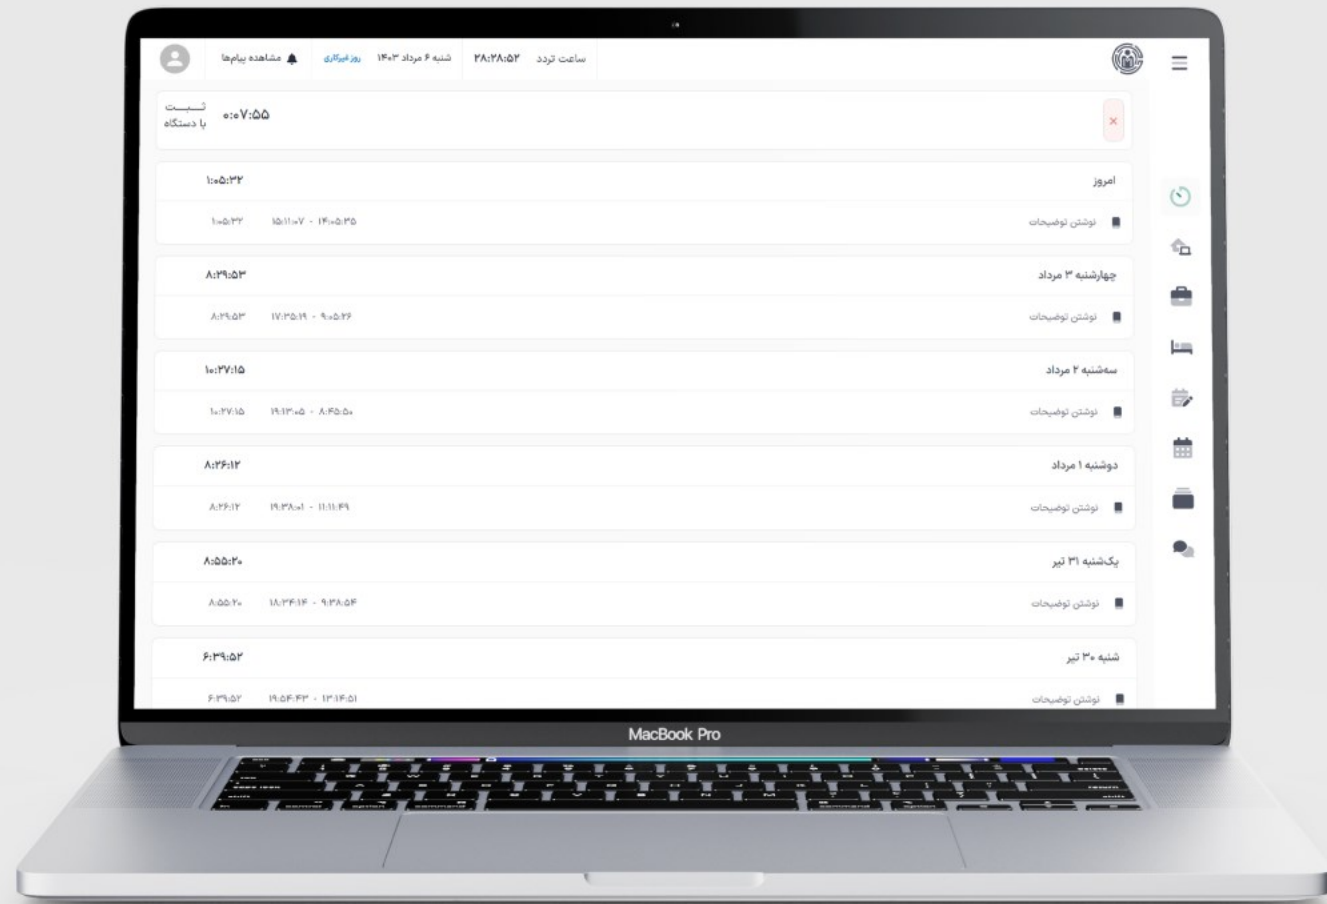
ساعت تردد ۲۸:۲۸:۵۲ شنبه ۶ مرداد ۱۴۰۳ روز غیرکاری مشاهده پیام‌ها

ثبت با دستگاه ۰:۰۷:۵۵

×

امروز ۱:۰۵:۳۲
نوشتن توضیحات ۱۵:۱۱:۰۷ - ۱۴:۰۵:۳۵ ۱:۰۵:۳۲

چهارشنبه ۳ مرداد ۸:۲۹:۵۳
نوشتن توضیحات ۱۷:۳۵:۱۹ - ۹:۰۵:۲۶ ۸:۲۹:۵۳

سه‌شنبه ۲ مرداد ۱۰:۲۷:۱۵
نوشتن توضیحات ۱۹:۱۳:۰۵ - ۸:۴۵:۵۰ ۱۰:۲۷:۱۵

دوشنبه ۱ مرداد ۸:۲۶:۱۲
نوشتن توضیحات ۱۹:۳۸:۰۱ - ۱۱:۱۱:۴۹ ۸:۲۶:۱۲

یک‌شنبه ۳۱ تیر ۸:۵۵:۲۰
نوشتن توضیحات ۱۸:۳۴:۱۴ - ۹:۳۸:۵۴ ۸:۵۵:۲۰

شنبه ۳۰ تیر ۶:۳۹:۵۲
نوشتن توضیحات ۱۹:۵۴:۴۳ - ۱۳:۱۴:۵۱ ۶:۳۹:۵۲

MacBook Pro